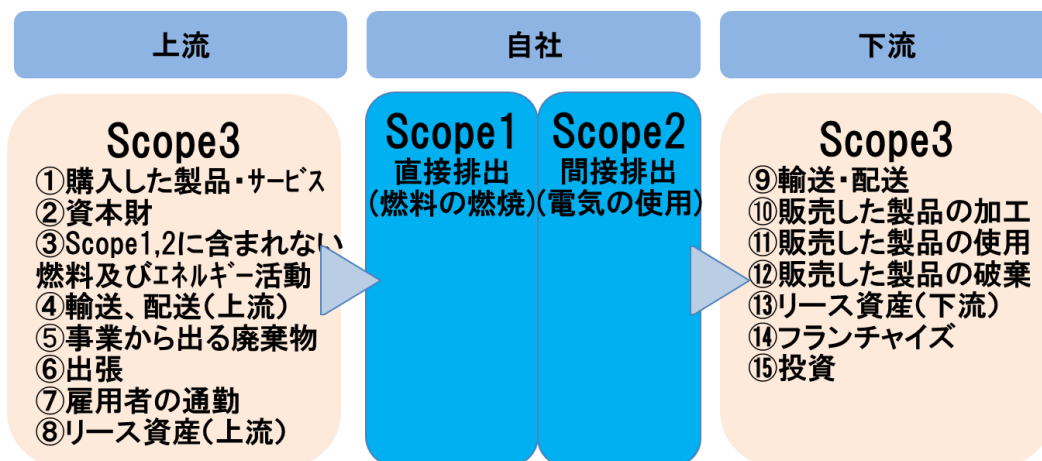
上流

自社

下流

Scope3
①購入した製品・サービス
②資本財
③Scope1,2に含まれない燃料及びエネルギー活動
④輸送、配送(上流)
⑤事業から出る廃棄物
⑥出張
⑦雇用者の通勤
⑧リース資産(上流)

Scope1
直接排出
(燃料の燃焼)

Scope2
間接排出
(電気の使用)

Scope3
⑨輸送・配送
⑩販売した製品の加工
⑪販売した製品の使用
⑫販売した製品の破棄
⑬リース資産(下流)
⑭フランチャイズ
⑮投資